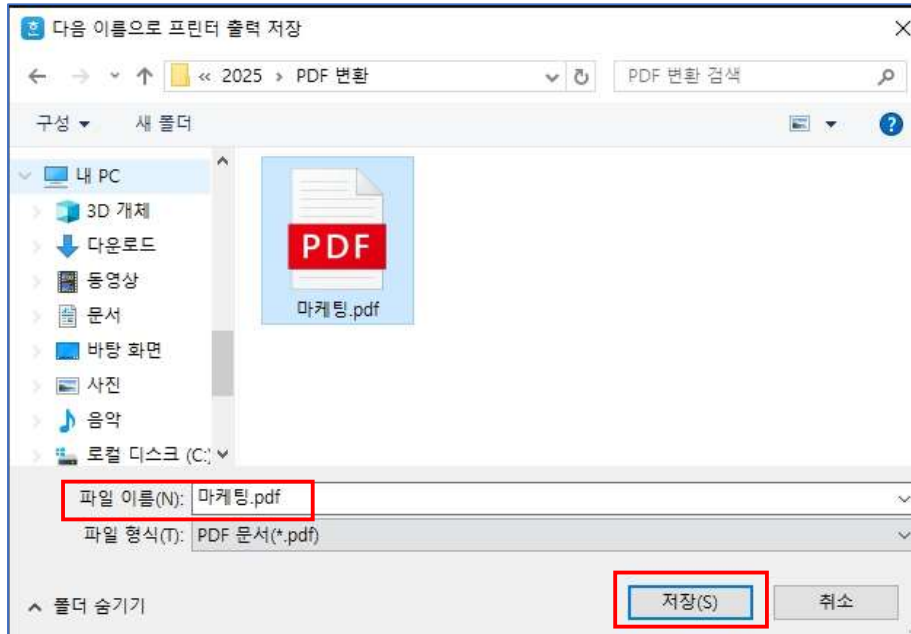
한 다음 이름으로 프린터 출력 저장

« 2025 › PDF 변환

PDF 변환 검색

구성 ▾ 새 폴더

내 PC
3D 개체
다운로드
동영상
문서
바탕 화면
사진
음악
로컬 디스크 (C:)

PDF
마케팅.pdf

파일 이름(N): 마케팅.pdf
파일 형식(T): PDF 문서(*.pdf)

^ 폴더 숨기기

저장(S)
취소